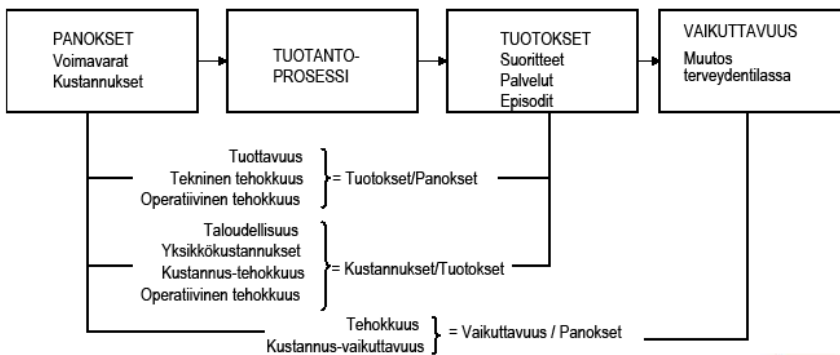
PANOKSET
Voimavarat
Kustannukset

TUOTANTO-
PROSESSI

TUOTOKSET
Suoritteet
Palvelut
Episodit

VAIKUTTAVUUS
Muutos terveydentilassa

Tuottavuus
Tekninen tehokkuus
Operatiivinen tehokkuus
= Tuotokset/Panokset

Taloudellisuus
Yksikkökustannukset
Kustannus-tehokkuus
Operatiivinen tehokkuus
= Kustannukset/Tuotokset

Tehokkuus
Kustannus-vaikuttavuus
= Vaikuttavuus / Panokset